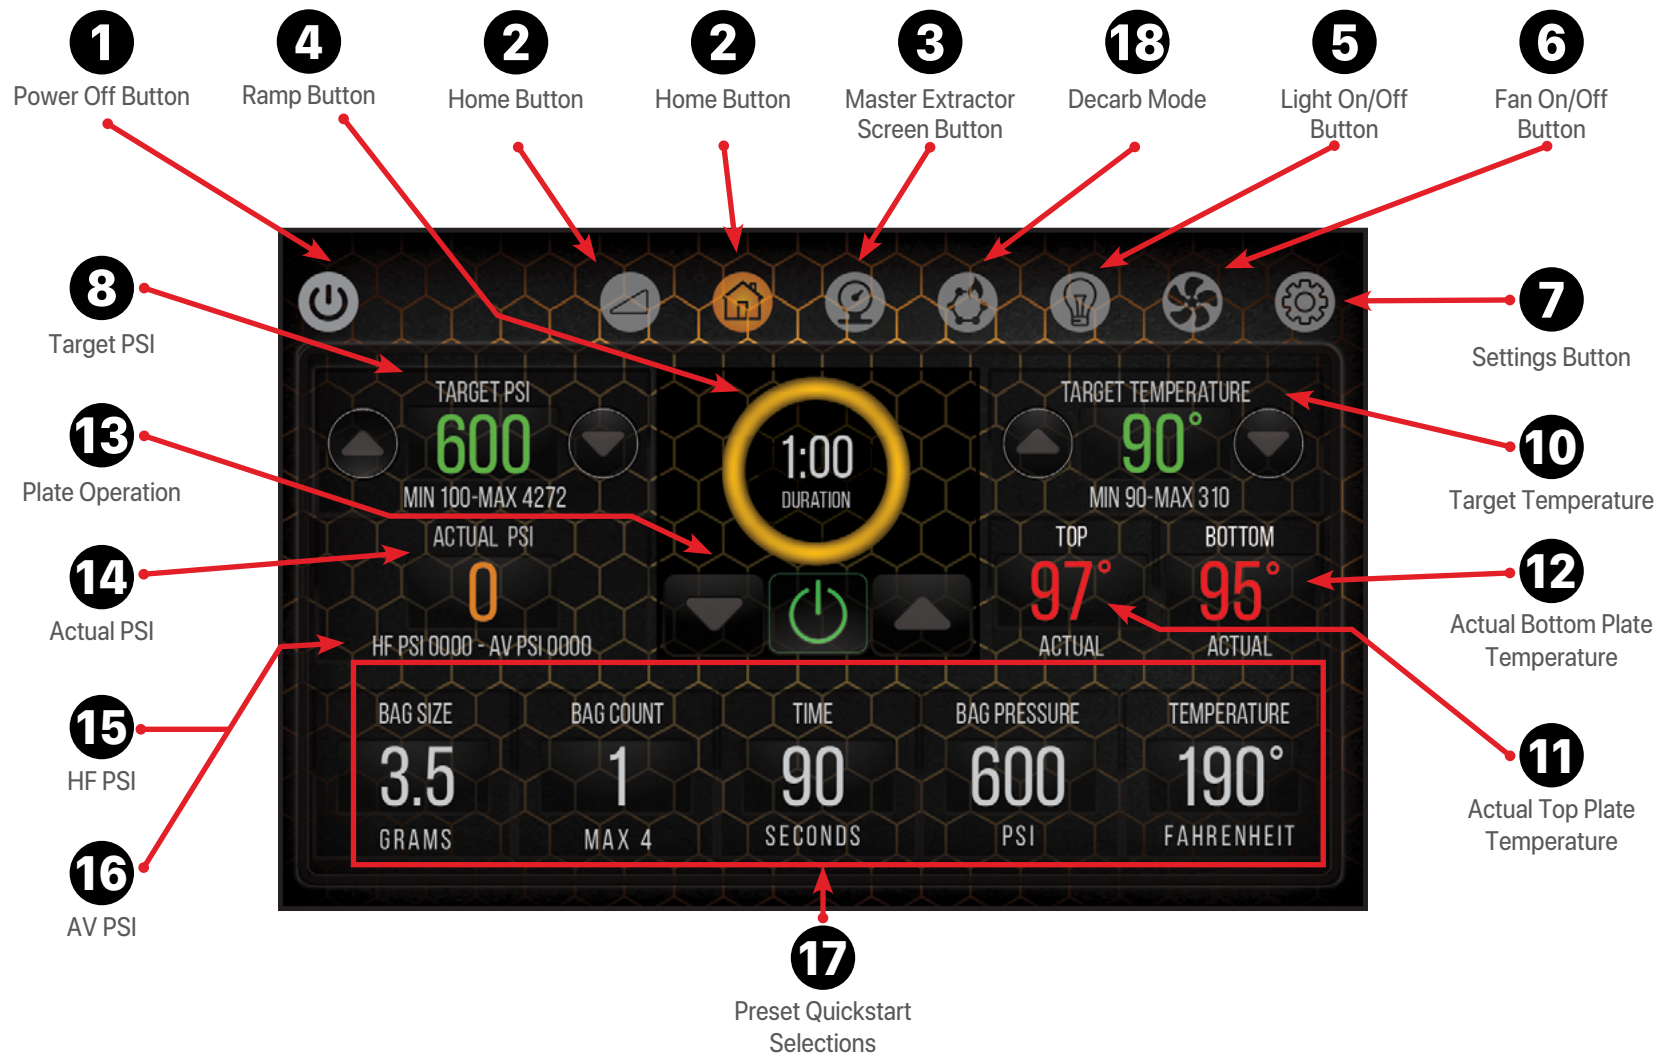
1
Power Off Button

4
Ramp Button

2
Home Button

2
Home Button

3
Master Extractor Screen Button

18
Decarb Mode

5
Light On/Off Button

6
Fan On/Off Button

8
Target PSI

7
Settings Button

13
Plate Operation

10
Target Temperature

14
Actual PSI

12
Actual Bottom Plate Temperature

15
HF PSI

11
Actual Top Plate Temperature

16
AV PSI

TARGET PSI
600
MIN 100-MAX 4272

1:00
DURATION

TARGET TEMPERATURE
90°
MIN 90-MAX 310

ACTUAL PSI
0
HF PSI 0000 - AV PSI 0000

TOP
97°
ACTUAL

BOTTOM
95°
ACTUAL

| BAG SIZE | BAG COUNT | TIME | BAG PRESSURE | TEMPERATURE |
|---|---|---|---|---|
| 3.5 | 1 | 90 | 600 | 190° |
| GRAMS | MAX 4 | SECONDS | PSI | FAHRENHEIT |

17
Preset Quickstart Selections